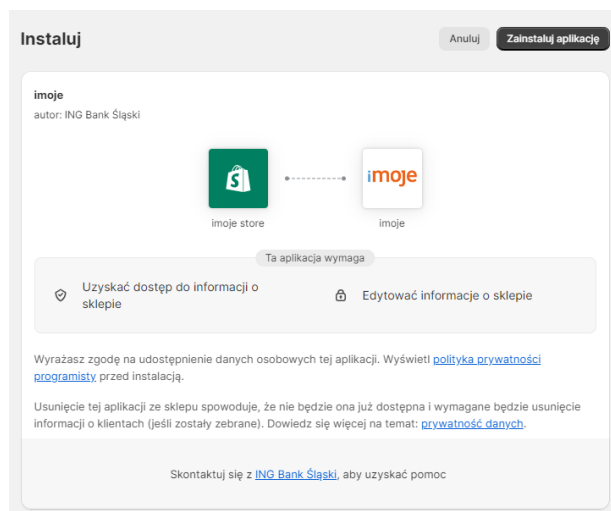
Instaluj

Anuluj

Zainstaluj aplikację

imoje

autor: ING Bank Śląski

imoje

imoje store

imoje

Ta aplikacja wymaga

Uzyskać dostęp do informacji o sklepie

Edytować informacje o sklepie

Wyrażasz zgodę na udostępnienie danych osobowych tej aplikacji. Wyświetl polityka prywatności programisty przed instalacją.

Usunięcie tej aplikacji ze sklepu spowoduje, że nie będzie ona już dostępna i wymagane będzie usunięcie informacji o klientach (jeśli zostały zebrane). Dowiedz się więcej na temat: prywatność danych.

Skontaktuj się z ING Bank Śląski, aby uzyskać pomoc